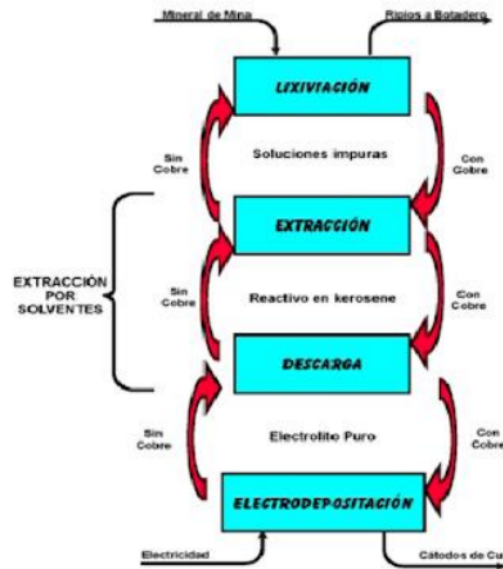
Mineral de Mina

Ripios a Botadero

LIXIVIACIÓN

Sin Cobre

Soluciones impuras

Con Cobre

EXTRACCIÓN

EXTRACCIÓN POR SOLVENTES

Sin Cobre

Reactivo en kerosene

Con Cobre

DESCARGA

Sin Cobre

Electrolito Puro

Con Cobre

ELECTRODEPOSITACIÓN

Electricidad

Cátodos de Cu